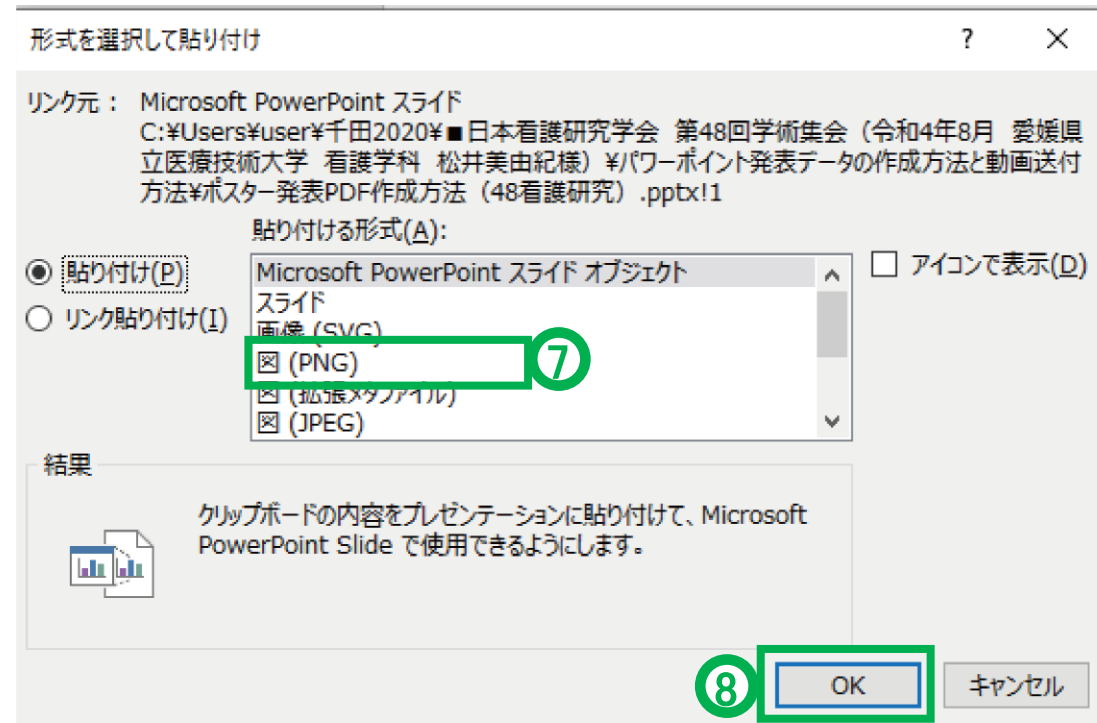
形式を選択して貼り付け

?

×

リンク元： Microsoft PowerPoint スライド
C:¥Users¥user¥千田2020¥■日本看護研究学会 第48回学術集会（令和4年8月 愛媛県立医療技術大学 看護学科 松井美由紀様）¥パワーポイント発表データの作成方法と動画送付方法¥ポスター発表PDF作成方法（48看護研究）.pptx!1

貼り付ける形式(A):

貼り付け(P)

リンク貼り付け(I)

Microsoft PowerPoint スライド オブジェクト
スライド
画像 (SVG)
図 (PNG)
図 (拡張メタファイル)
図 (JPEG)

⑦

アイコンで表示(D)

結果

クリップボードの内容をプレゼンテーションに貼り付けて、Microsoft PowerPoint Slide で使用できるようにします。

⑧

OK

キャンセル